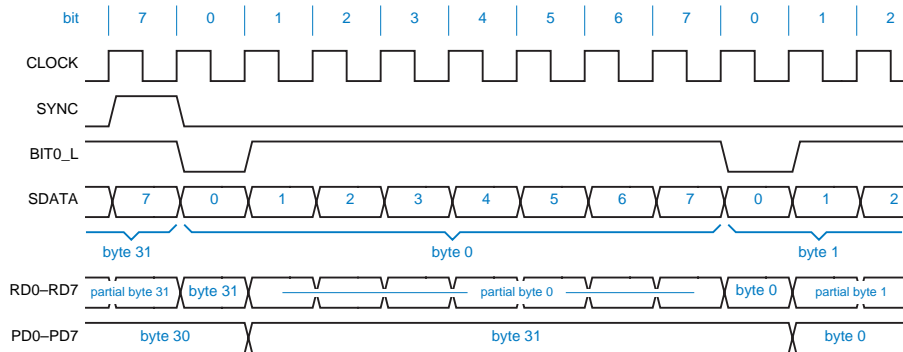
bit 7 0 1 2 3 4 5 6 7 0 1 2

CLOCK

SYNC

BIT0_L

SDATA 7 0 1 2 3 4 5 6 7 0 1 2

byte 31 byte 0 byte 1

RD0–RD7 partial byte 31 byte 31 partial byte 0 byte 0 partial byte 1

PD0–PD7 byte 30 byte 31 byte 0